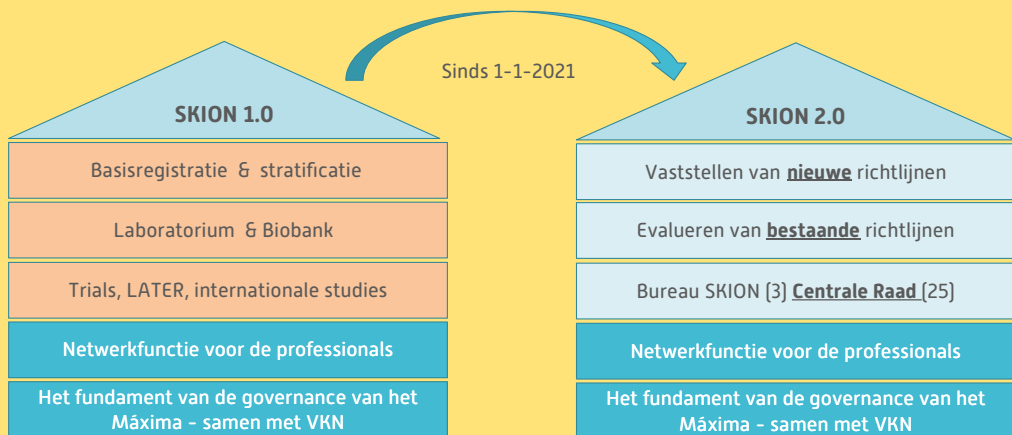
Sinds 1-1-2021

SKION 1.0

Basisregistratie & stratificatie

Laboratorium & Biobank

Trials, LATER, internationale studies

Netwerkfunctie voor de professionals

Het fundament van de governance van het Máxima - samen met VKN

SKION 2.0

Vaststellen van **nieuwe** richtlijnen

Evalueren van **bestaande** richtlijnen

Bureau SKION (3) **Centrale Raad** (25)

Netwerkfunctie voor de professionals

Het fundament van de governance van het Máxima - samen met VKN